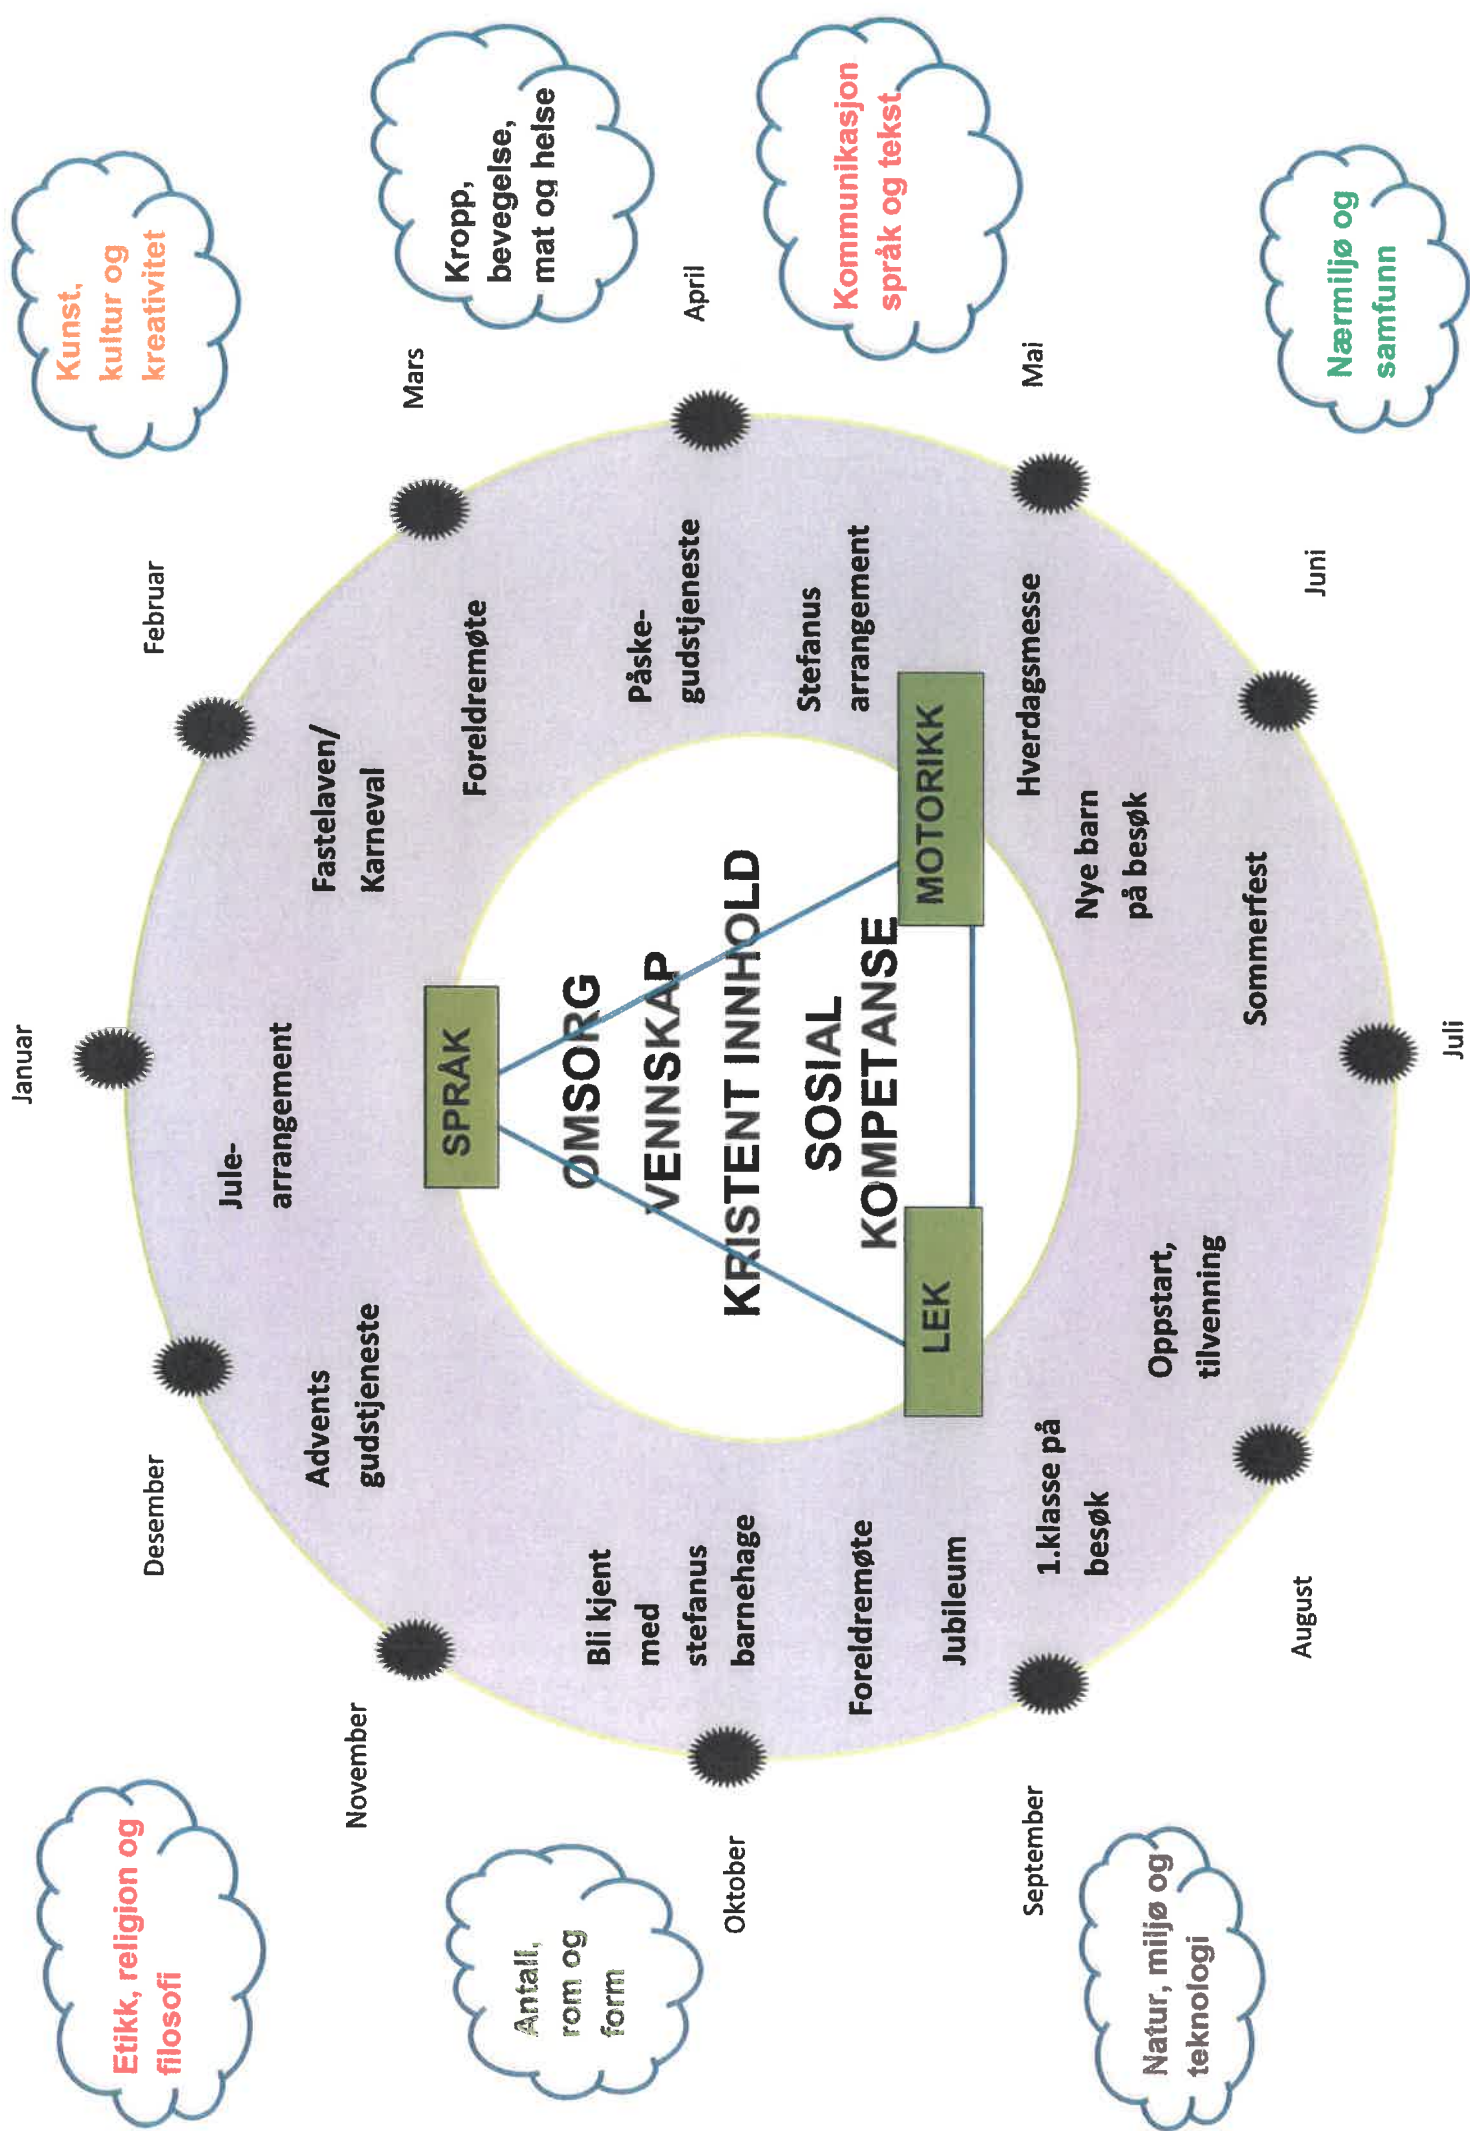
Kunst, kultur og kreativitet

Kropp, bevegelse, mat og helse

Kommunikasjon språk og tekst

Nærmiljø og samfunn

Mars

April

Mai

Februar

Juni

Januar

Juli

Desember

August

November

September

Oktober

Fastelaven/ Karneval

Foreldremøte

Påske-gudstjeneste

Stefanus arrangement

Hverdagsmesse

Nye barn på besøk

Sommerfest

Jule-arrangement

Advents gudstjeneste

Bli kjent med stefanus barnehage

Foreldremøte

Jubileum

1.klasse på besøk

Oppstart, tilvenning

SPRÅK

MOTORIKK

LEK

OMSORG

VENNSKAP

KRISTENT INNHOLD

SOSIAL KOMPETANSE

Etikk, religion og filosofi

Antall, rom og form

Natur, miljø og teknologi